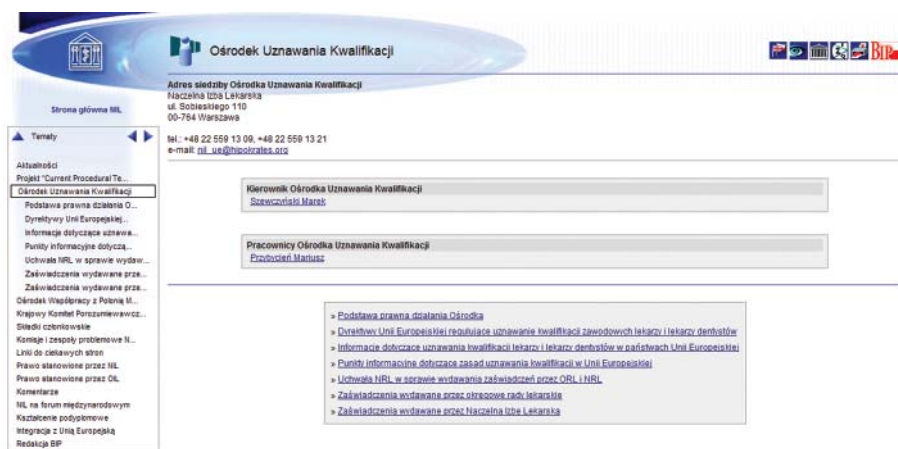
Ośrodek Uznawania Kwalifikacji

BIP

Strona główna NIL

Tematy

Aktualności
Projekt "Current Procedural Te...
Ośrodek Uznawania Kwalifikacji
Podstawa prawna działania O...
Dyrektywy Unii Europejskiej...
Informacje dotyczące uznawa...
Punkty informacyjne dotyczą...
Uchwała NRL w sprawie wydaw...
Zaświadczenia wydawane prze...
Zaświadczenia wydawane prze...
Ośrodek Współpracy z Polonią M...
Krajowy Komitet Porozumiewawcz...
Składki członkowskie
Komisje i zespoły problemowe N...
Linki do ciekawych stron
Prawo stanowione przez NIL
Prawo stanowione przez OIL
Komentarze
NIL na forum międzynarodowym
Kształcenie podyplomowe
Integracja z Unią Europejską
Redakcja BIP

Adres siedziby Ośrodka Uznawania Kwalifikacji
Naczelna Izba Lekarska
ul. Sobieskiego 110
00-764 Warszawa

tel.: +48 22 559 13 09, +48 22 559 13 21
e-mail: nil_ue@hipokrates.org

Kierownik Ośrodka Uznawania Kwalifikacji
Szewczyński Marek

Pracownicy Ośrodka Uznawania Kwalifikacji
Przybycień Mariusz

» Podstawa prawna działania Ośrodka
» Dyrektywy Unii Europejskiej regulujące uznawanie kwalifikacji zawodowych lekarzy i lekarzy dentystów
» Informacje dotyczące uznawania kwalifikacji lekarzy i lekarzy dentystów w państwach Unii Europejskiej
» Punkty informacyjne dotyczące zasad uznawania kwalifikacji w Unii Europejskiej
» Uchwała NRL w sprawie wydawania zaświadczeń przez ORL i NRL
» Zaświadczenia wydawane przez okręgowe rady lekarskie
» Zaświadczenia wydawane przez Naczelną Izbę Lekarską